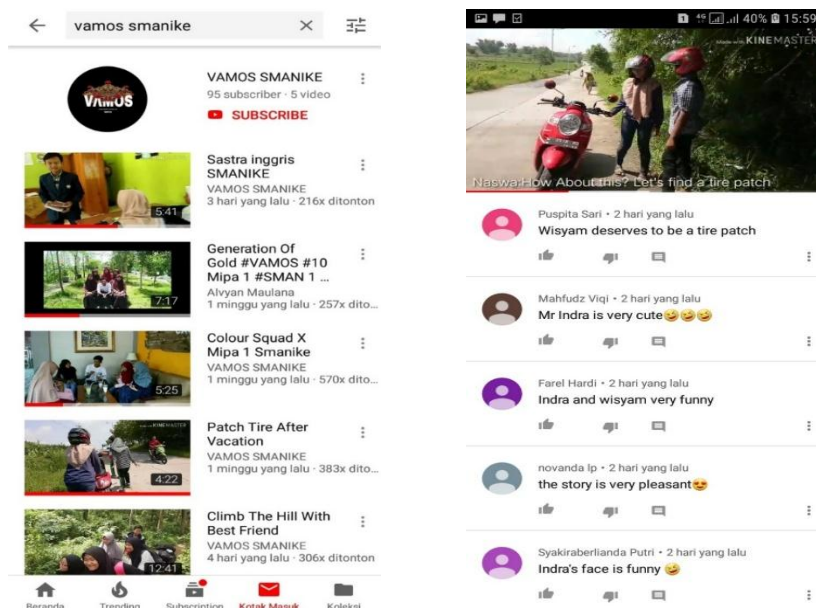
vamos smanike

VAMOS SMANIKE
95 subscriber · 5 video
SUBSCRIBE

Sastra inggris SMANIKE
VAMOS SMANIKE
3 hari yang lalu · 216x ditonton
5:41

Generation Of Gold #VAMOS #10 Mipa 1 #SMAN 1 ...
Alvyan Maulana
1 minggu yang lalu · 257x dito...
7:17

Colour Squad X Mipa 1 Smanike
VAMOS SMANIKE
1 minggu yang lalu · 570x dito...
5:25

Patch Tire After Vacation
VAMOS SMANIKE
1 minggu yang lalu · 383x dito...
4:22

Climb The Hill With Best Friend
VAMOS SMANIKE
4 hari yang lalu · 306x ditonton
12:41

Beranda Trending Subscription Kotak Masuk Koleksi

40% 15:59
KINEMASTER
Naswa: How About this? Let's find a tire patch

Puspita Sari · 2 hari yang lalu
Wisyam deserves to be a tire patch

Mahfudz Viqi · 2 hari yang lalu
Mr Indra is very cute😂😂😂

Farel Hardi · 2 hari yang lalu
Indra and wisyam very funny

novanda lp · 2 hari yang lalu
the story is very pleasant😍

Syakiraberlianda Putri · 2 hari yang lalu
Indra's face is funny 😂